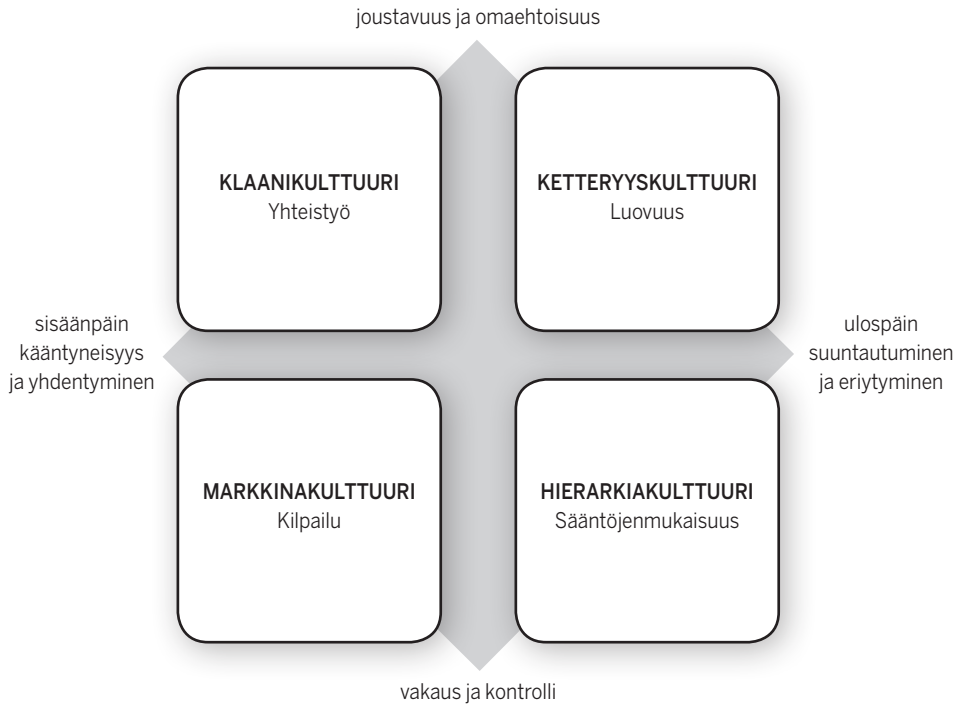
joustavuus ja omaehtoisuus

KLAANIKULTTUURI
Yhteistyö

KETTERYYSKULTTUURI
Luovuus

sisäänpäin kääntyneisyys ja yhdentyminen

ulospäin suuntautuminen ja eriytyminen

MARKKINAKULTTUURI
Kilpailu

HIERARKIAKULTTUURI
Sääntöjenmukaisuus

vakaus ja kontrolli